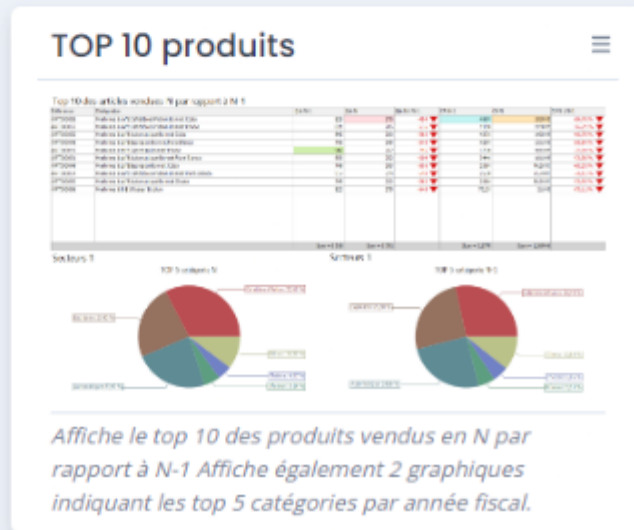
TOP 10 produits

≡

Top 10 des articles vendus N par rapport à N-1

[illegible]

Secteurs 1

TOP 5 catégorie N

Secteurs 1

TOP 5 catégorie N-1

Affiche le top 10 des produits vendus en N par rapport à N-1 Affiche également 2 graphiques indiquant les top 5 catégories par année fiscal.